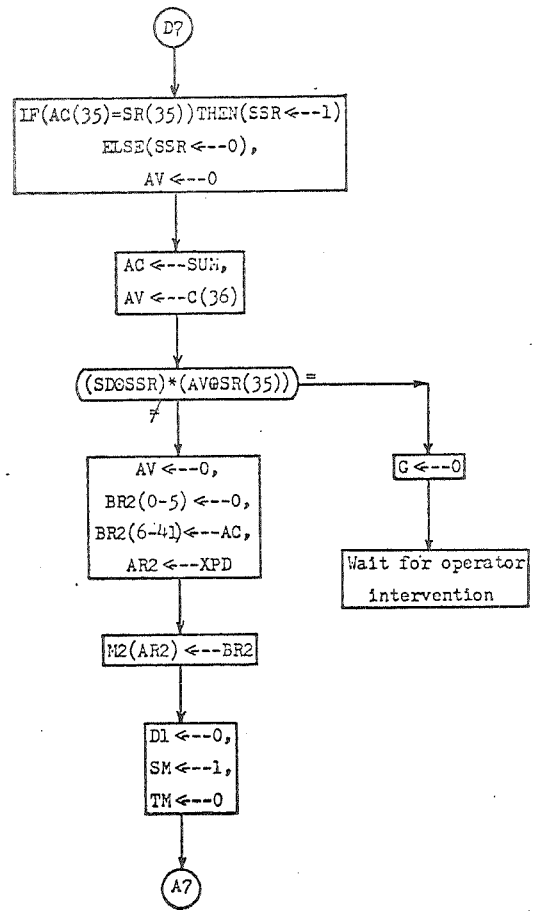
D7

IF(AC(35)=SR(35))THEN(SSR<--1) ELSE(SSR<--0), AV<--0

AC<--SUM, AV<--C(36)

(SD⊕SSR)*(AV⊕SR(35))

=

≠

AV<--0, BR2(0-5)<--0, BR2(6-41)<--AC, AR2<--XPD

G<--0

Wait for operator intervention

M2(AR2)<--BR2

D1<--0, SM<--1, TM<--0

A7